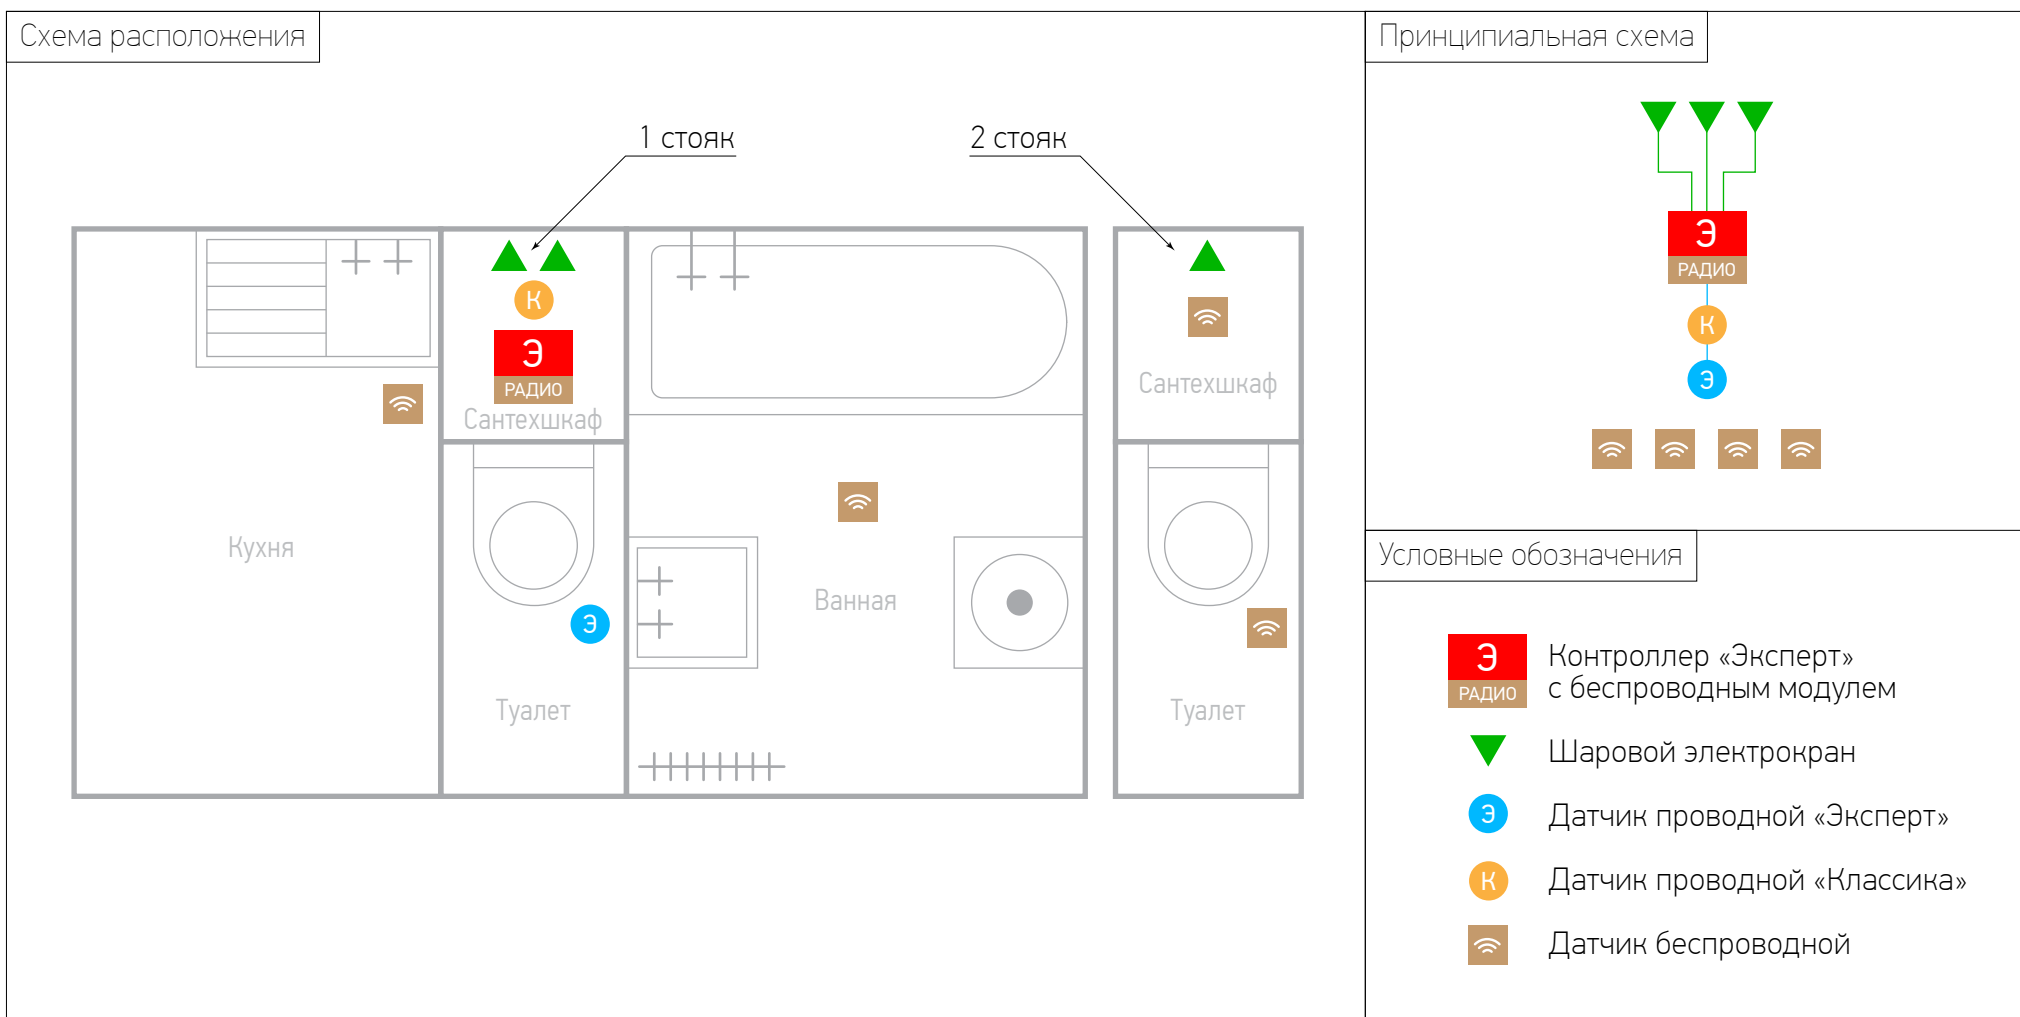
Схема расположения

1 стояк

2 стояк

К

Э
РАДИО

Сантехшкаф

Сантехшкаф

Кухня

Э

Туалет

Ванная

Туалет

Принципиальная схема

Э
РАДИО

К

Э

Условные обозначения

Э
РАДИО
Контроллер «Эксперт» с беспроводным модулем

Шаровой электрокран

Э
Датчик проводной «Эксперт»

К
Датчик проводной «Классика»

Датчик беспроводной